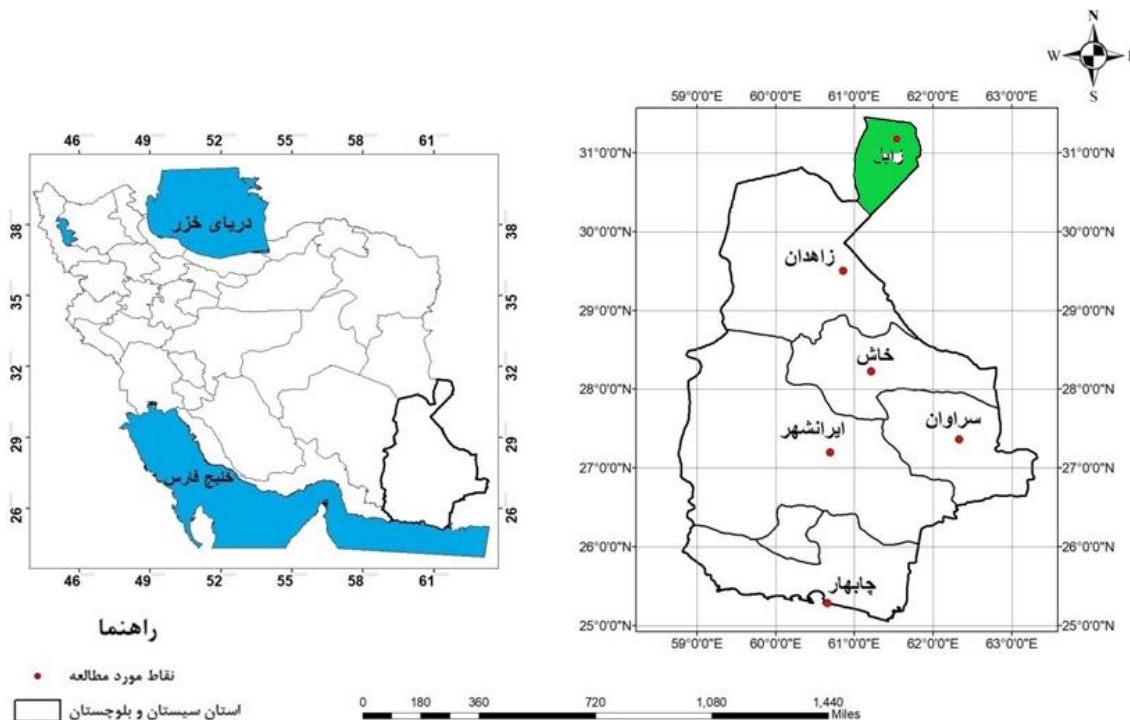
N
W
S

46 49 52 55 58 61
38
35
32
29
26
38
35
32
29
26
46 49 52 55 58 61

دریای خزر
خلیج فارس

راهنما

نقاط مورد مطالعه
استان سیستان و بلوچستان

59°0'0"E 60°0'0"E 61°0'0"E 62°0'0"E 63°0'0"E
31°0'0"N
30°0'0"N
29°0'0"N
28°0'0"N
27°0'0"N
26°0'0"N
25°0'0"N
31°0'0"N
30°0'0"N
29°0'0"N
28°0'0"N
27°0'0"N
26°0'0"N
25°0'0"N
59°0'0"E 60°0'0"E 61°0'0"E 62°0'0"E 63°0'0"E

زابل
زاهدان
خاش
سراوان
ایرانشهر
چابهار

0 180 360 720 1,080 1,440
Miles